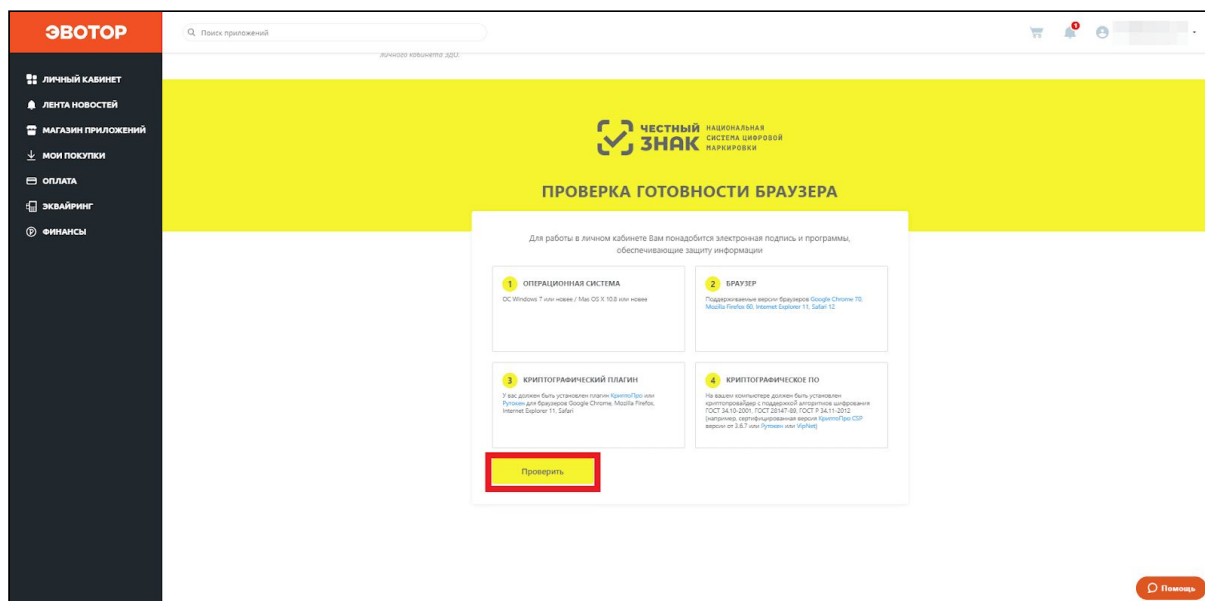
ЭВОТОР

Поиск приложений

ЛИЧНЫЙ КАБИНЕТ
ЛЕНТА НОВОСТЕЙ
МАГАЗИН ПРИЛОЖЕНИЙ
МОИ ПОКУПКИ
ОПЛАТА
ЭКВАЙРИНГ
ФИНАНСЫ

личного кабинета ЭДО.

ЧЕСТНЫЙ ЗНАК НАЦИОНАЛЬНАЯ СИСТЕМА ЦИФРОВОЙ МАРКИРОВКИ

ПРОВЕРКА ГОТОВНОСТИ БРАУЗЕРА

Для работы в личном кабинете Вам понадобится электронная подпись и программы, обеспечивающие защиту информации

1 ОПЕРАЦИОННАЯ СИСТЕМА
ОС Windows 7 или новее / Mac OS X 10.8 или новее

2 БРАУЗЕР
Поддерживаемые версии браузеров Google Chrome 70, Mozilla Firefox 60, Internet Explorer 11, Safari 12

3 КРИПТОГРАФИЧЕСКИЙ ПЛАГИН
У вас должен быть установлен плагин КриптоПро или Рутокен для браузеров Google Chrome, Mozilla Firefox, Internet Explorer 11, Safari

4 КРИПТОГРАФИЧЕСКОЕ ПО
На вашем компьютере должен быть установлен криптопровайдер с поддержкой алгоритмов шифрования ГОСТ 34.10-2001, ГОСТ 28147-89, ГОСТ Р 34.11-2012 (например, сертифицированная версия КриптоПро CSP версии от 3.6.7 или Рутокен или VipNet)

Проверить

Помощь